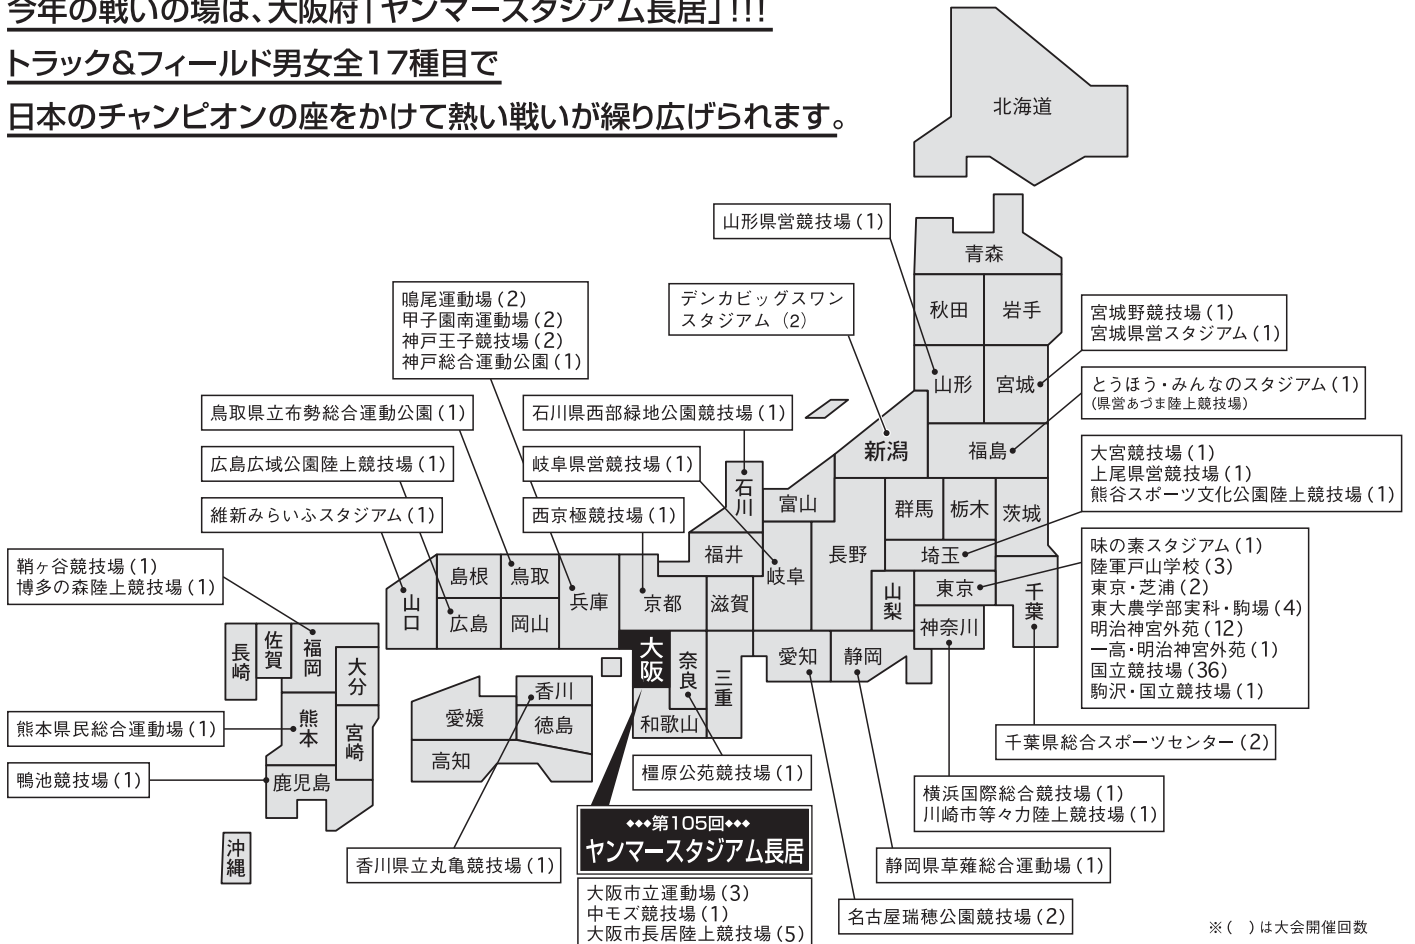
今年の戦いの場は、大阪府「ヤンマースタジアム長居」!!!
トラック&フィールド男女全17種目で
日本のチャンピオンの座をかけて熱い戦いが繰り広げられます。

北海道
青森
秋田
岩手
山形
宮城
福島
新潟
群馬
栃木
茨城
埼玉
東京
千葉
神奈川
山梨
長野
富山
石川
福井
岐阜
静岡
愛知
三重
滋賀
京都
大阪
奈良
和歌山
兵庫
鳥取
島根
岡山
広島
山口
香川
徳島
愛媛
高知
福岡
佐賀
長崎
大分
熊本
宮崎
鹿児島
沖縄

山形県営競技場 (1)
デンカビッグスワンスタジアム (2)
鳴尾運動場 (2)
甲子園南運動場 (2)
神戸王子競技場 (2)
神戸総合運動公園 (1)
宮城野競技場 (1)
宮城県営スタジアム (1)
とうほう・みんなのスタジアム (1)
(県営あづま陸上競技場)
鳥取県立布勢総合運動公園 (1)
石川県西部緑地公園競技場 (1)
広島広域公園陸上競技場 (1)
岐阜県営競技場 (1)
大宮競技場 (1)
上尾県営競技場 (1)
熊谷スポーツ文化公園陸上競技場 (1)
維新みらいふスタジアム (1)
西京極競技場 (1)
味の素スタジアム (1)
陸軍戸山学校 (3)
東京・芝浦 (2)
東大農学部実科・駒場 (4)
明治神宮外苑 (12)
一高・明治神宮外苑 (1)
国立競技場 (36)
駒沢・国立競技場 (1)
鞘ヶ谷競技場 (1)
博多の森陸上競技場 (1)
熊本県民総合運動場 (1)
鴨池競技場 (1)
千葉県総合スポーツセンター (2)
橿原公苑競技場 (1)
横浜国際総合競技場 (1)
川崎市等々力陸上競技場 (1)
◆◆◆第105回◆◆◆
ヤンマースタジアム長居
香川県立丸亀競技場 (1)
静岡県草薙総合運動場 (1)
大阪市立運動場 (3)
中モズ競技場 (1)
大阪市長居陸上競技場 (5)
名古屋瑞穂公園競技場 (2)
※( )は大会開催回数